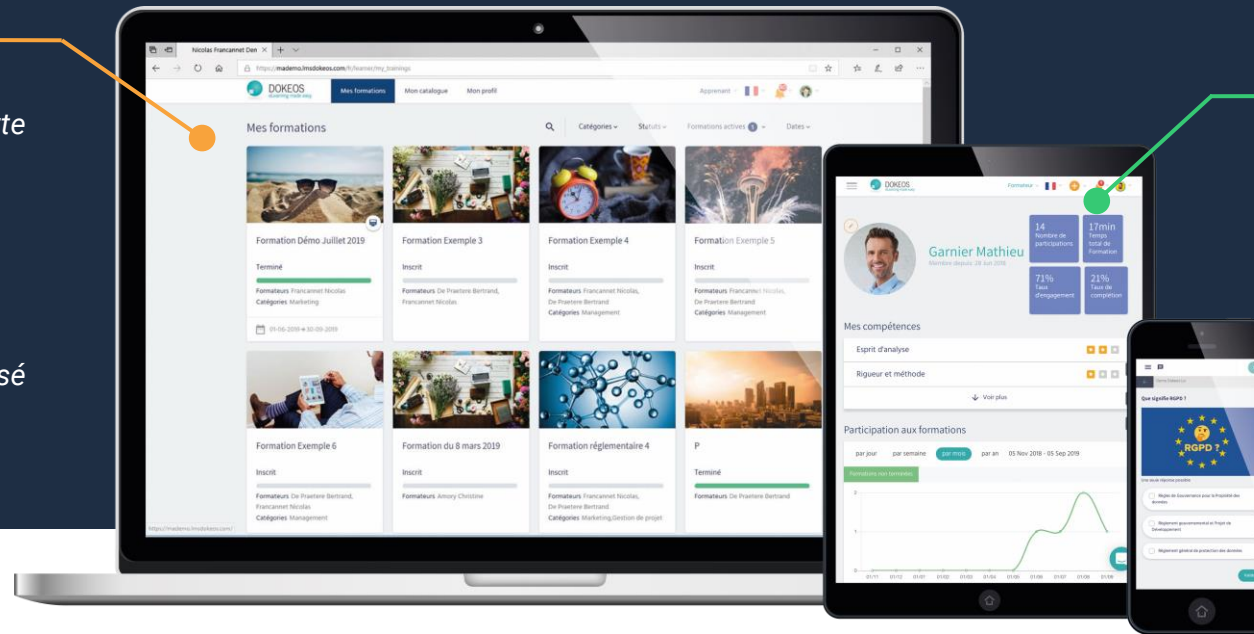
te

sé

Nicolas Francannet Den

https://mademo.lmsdokeos.com/fr/learner/my_trainings

DOKEOS
eLearning made easy

Mes formations
Mon catalogue
Mon profil
Apprenant

Mes formations
Catégories
Statuts
Formations actives
Dates

Formation Démo Juillet 2019
Terminé
Formateurs Francannet Nicolas
Catégories Marketing
01-06-2019 → 30-09-2019

Formation Exemple 3
Inscrit
Formateurs De Praetere Bertrand, Francannet Nicolas

Formation Exemple 4
Inscrit
Formateurs Francannet Nicolas, De Praetere Bertrand
Catégories Management

Formation Exemple 5
Inscrit
Formateurs Francannet Nicolas, De Praetere Bertrand
Catégories Management

Formation Exemple 6
Inscrit
Formateurs De Praetere Bertrand, Francannet Nicolas
Catégories Management

Formation du 8 mars 2019
Inscrit
Formateurs Amory Christine

Formation réglementaire 4
Inscrit
Formateurs Francannet Nicolas, De Praetere Bertrand
Catégories Marketing,Gestion de projet

P
Terminé
Formateurs De Praetere Bertrand

https://mademo.lmsdokeos.com/

DOKEOS
Formateur

Garnier Mathieu
Membre depuis: 28 Juin 2018

14
Nombre de participations
17min
Temps total de Formation
71%
Taux d'engagement
21%
Taux de complétion

Mes compétences
Esprit d'analyse
Rigueur et méthode
Voir plus

Participation aux formations
par jour
par semaine
par mois
par an
05 Nov 2018 - 05 Sep 2019
Formations non terminées

Que signifie RGPD ?
RGPD ?
Une seule réponse possible
Règles de Gouvernance pour la Propriété des données
Règlement gouvernemental et Projet de Développement
Règlement général de protection des données